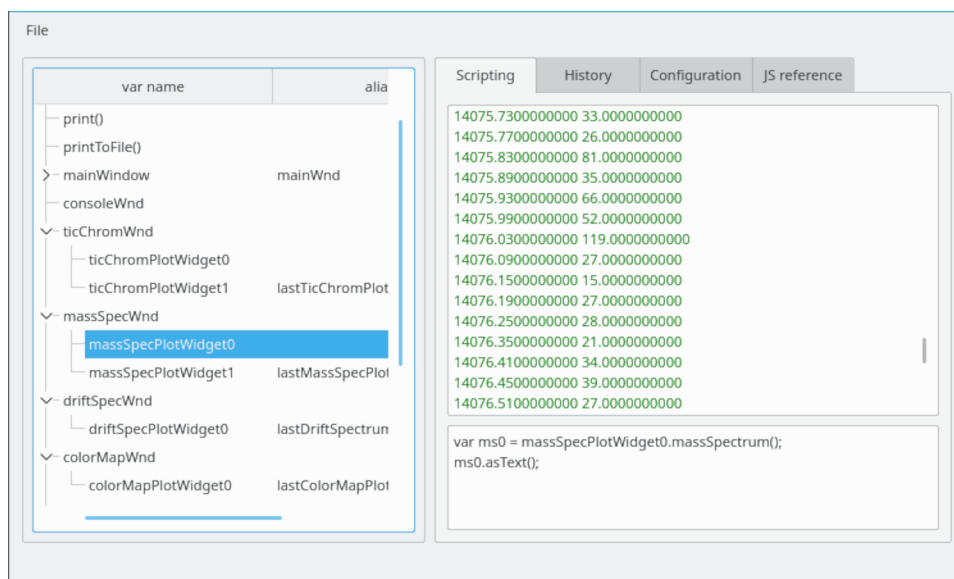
File

| var name | alia |
|---|---|
| print() | |
| printToFile() | |
| mainWindow | mainWnd |
| consoleWnd | |
| ticChromWnd | |
| ticChromPlotWidget0 | |
| ticChromPlotWidget1 | lastTicChromPlot |
| massSpecWnd | |
| massSpecPlotWidget0 | |
| massSpecPlotWidget1 | lastMassSpecPlot |
| driftSpecWnd | |
| driftSpecPlotWidget0 | lastDriftSpectrum |
| colorMapWnd | |
| colorMapPlotWidget0 | lastColorMapPlot |

Scripting History Configuration JS reference

14075.7300000000 33.0000000000
14075.7700000000 26.0000000000
14075.8300000000 81.0000000000
14075.8900000000 35.0000000000
14075.9300000000 66.0000000000
14075.9900000000 52.0000000000
14076.0300000000 119.0000000000
14076.0900000000 27.0000000000
14076.1500000000 15.0000000000
14076.1900000000 27.0000000000
14076.2500000000 28.0000000000
14076.3500000000 21.0000000000
14076.4100000000 34.0000000000
14076.4500000000 39.0000000000
14076.5100000000 27.0000000000

var ms0 = massSpecPlotWidget0.massSpectrum();
ms0.asText();